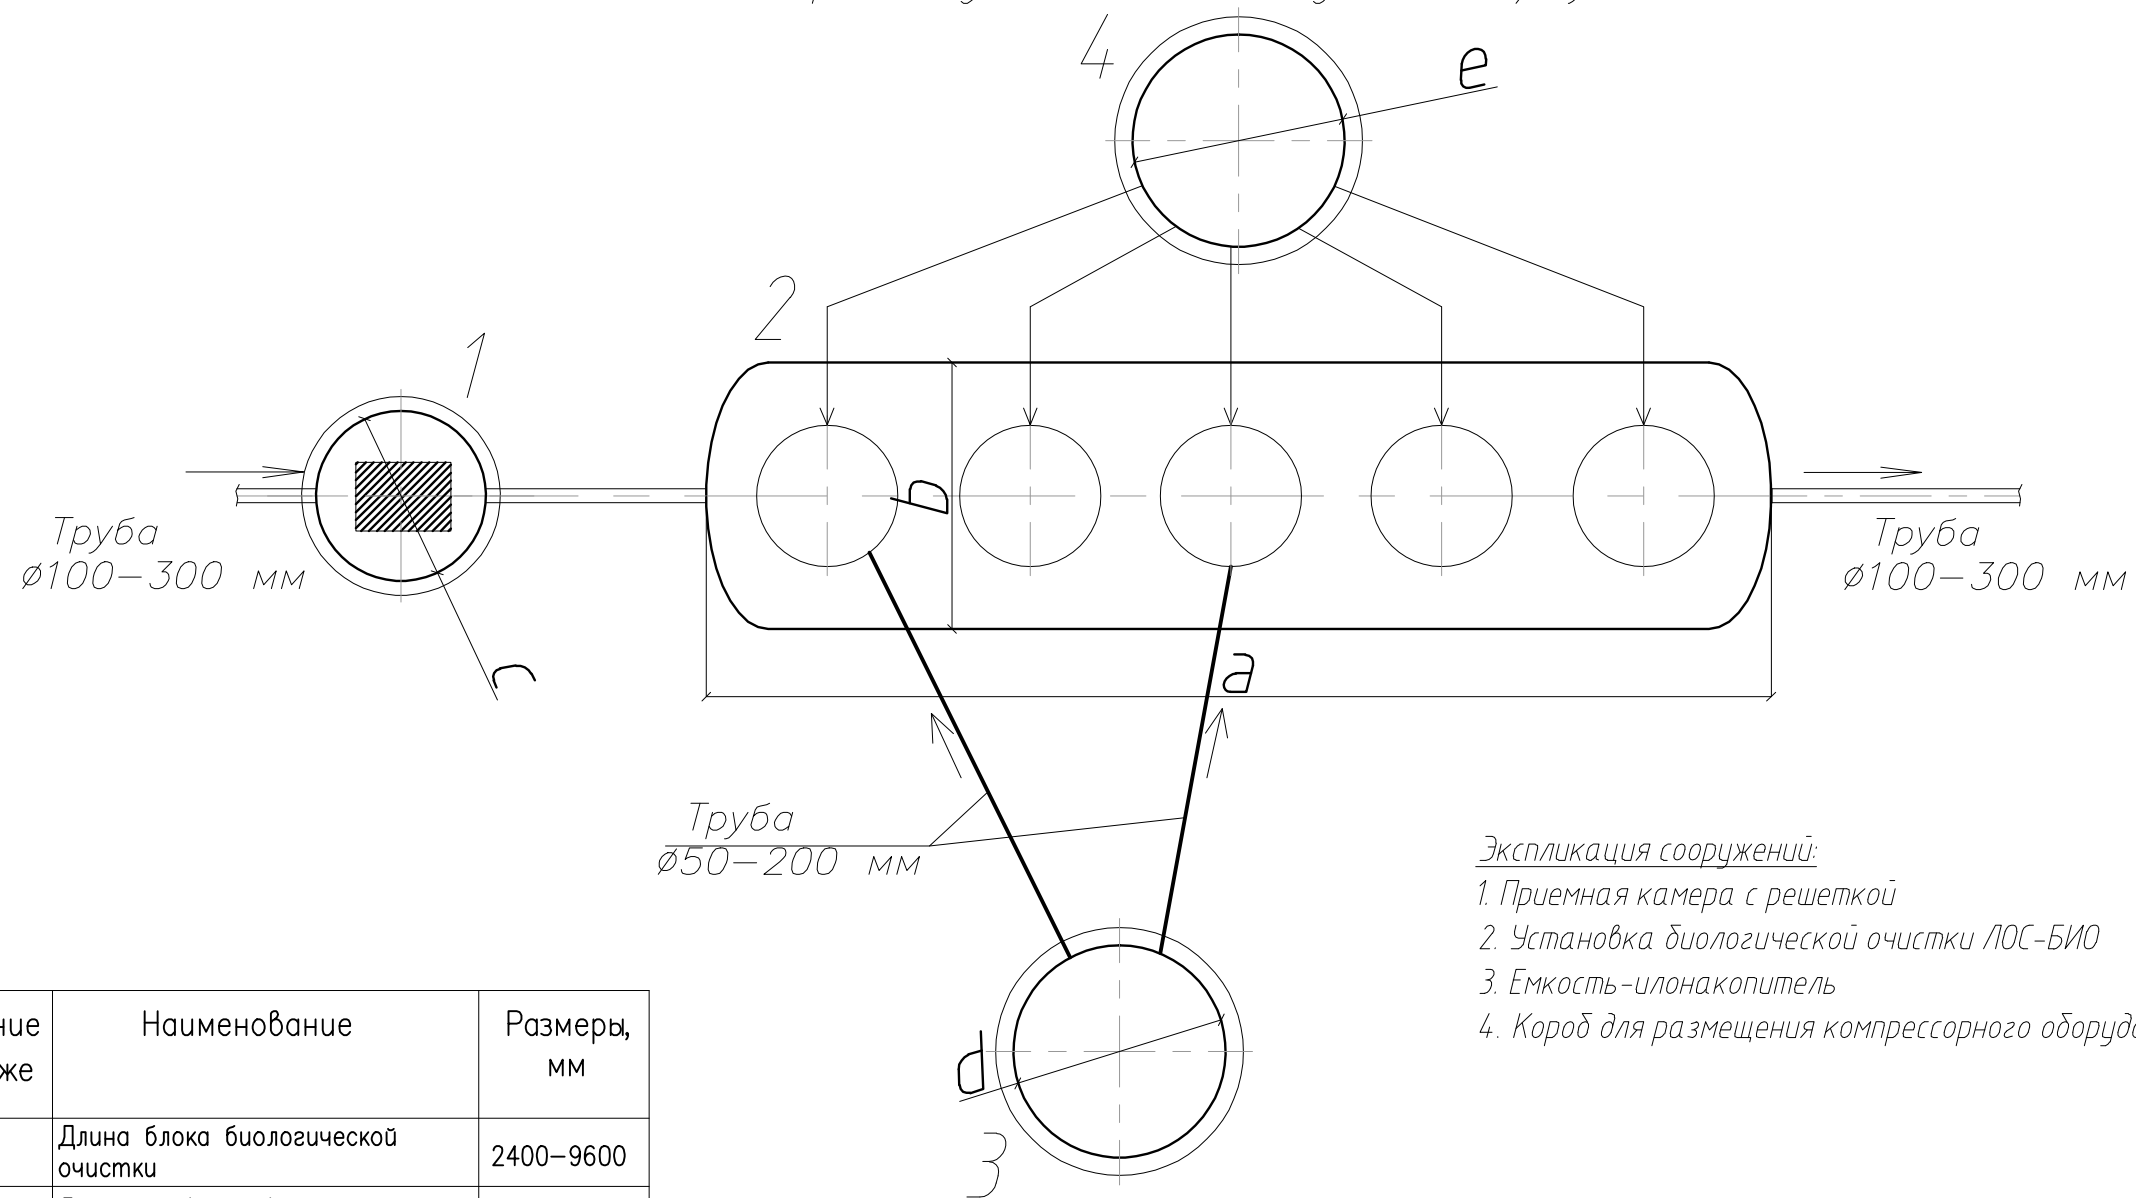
4

e

2

1

b

Труба
ø100–300 мм

Труба
ø100–300 мм

c

a

Труба
ø50–200 мм

Экспликация сооружений:
1. Приемная камера с решеткой
2. Установка биологической очистки ЛОС-БИО
3. Емкость-илонакопитель
4. Короб для размещения компрессорного оборуд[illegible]

d

3

| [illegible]ние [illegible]же | Наименование | Размеры, мм |
|---|---|---|
| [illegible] | Длина блока биологической очистки | 2400–9600 |
| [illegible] | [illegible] | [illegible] |